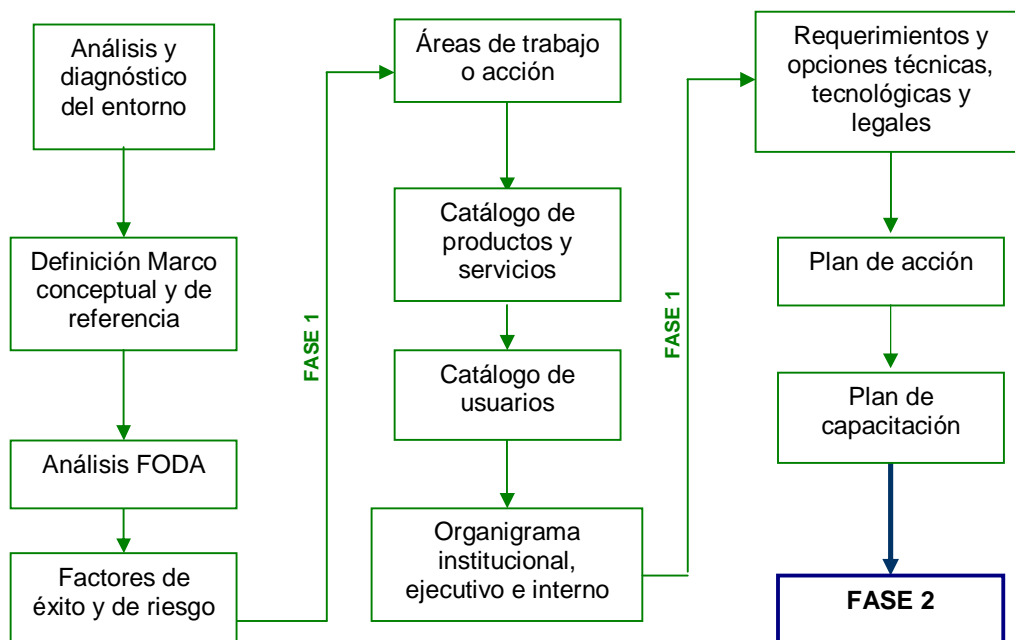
Análisis y diagnóstico del entorno

Definición Marco conceptual y de referencia

Análisis FODA

Factores de éxito y de riesgo

FASE 1

Áreas de trabajo o acción

Catálogo de productos y servicios

Catálogo de usuarios

Organigrama institucional, ejecutivo e interno

FASE 1

Requerimientos y opciones técnicas, tecnológicas y legales

Plan de acción

Plan de capacitación

FASE 2